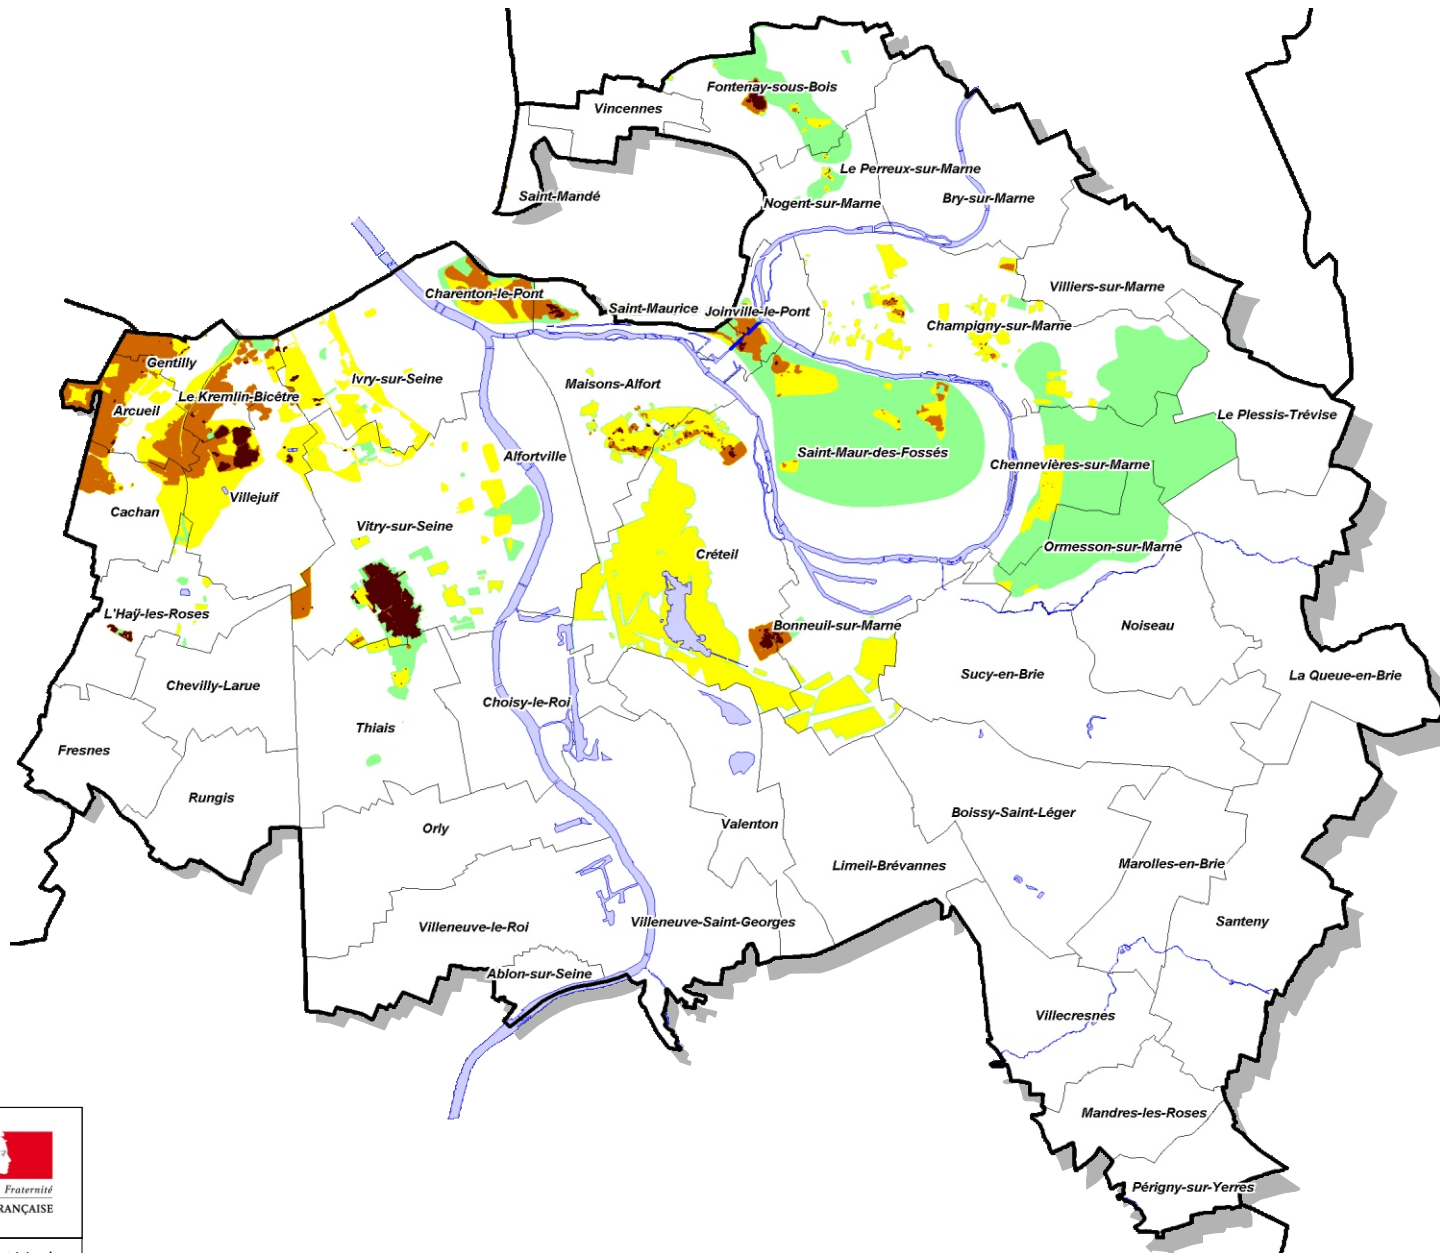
Fontenay-sous-Bois
Vincennes
Le Perreux-sur-Marne
Saint-Mandé
Nogent-sur-Marne
Bry-sur-Marne
Charenton-le-Pont
Saint-Maurice
Joinville-le-Pont
Villiers-sur-Marne
Champigny-sur-Marne
Gentilly
Ivry-sur-Seine
Maisons-Alfort
Arcueil
Le Kremlin-Bicêtre
Le Plessis-Trévise
Alfortville
Saint-Maur-des-Fossés
Chennevières-sur-Marne
Villejuif
Cachan
Vitry-sur-Seine
Ormesson-sur-Marne
Créteil
L'Haÿ-les-Roses
Bonneuil-sur-Marne
Noiseau
Chevilly-Larue
Sucy-en-Brie
La Queue-en-Brie
Choisy-le-Roi
Thiais
Fresnes
Rungis
Boissy-Saint-Léger
Orly
Valenton
Limeil-Brévannes
Marolles-en-Brie
Santeny
Villeneuve-le-Roi
Villeneuve-Saint-Georges
Ablon-sur-Seine
Villecresnes
Mandres-les-Roses
Périgny-sur-Yerres
Fraternité
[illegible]RANÇAISE